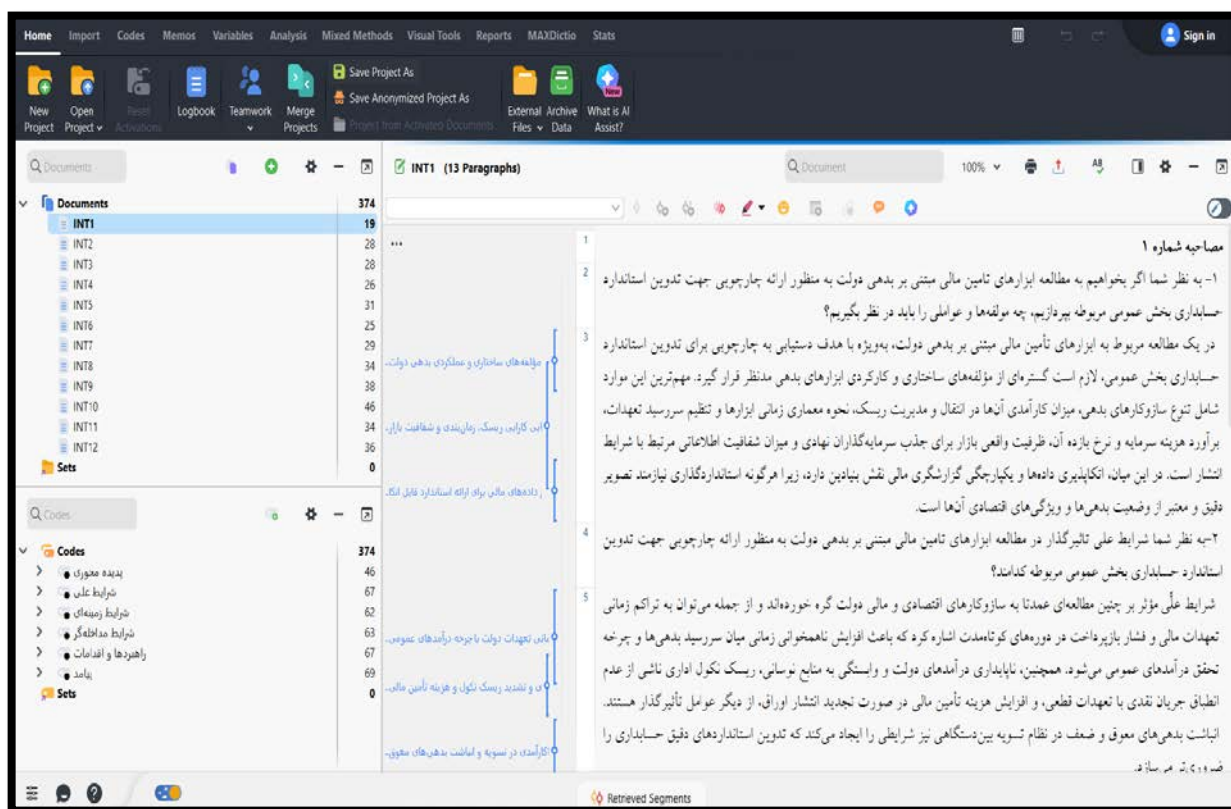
Home Import Codes Memos Variables Analysis Mixed Methods Visual Tools Reports MAXDictio Stats

Sign in

New Project Open Project Reset Activations Logbook Teamwork Merge Projects Save Project As Save Anonymized Project As Project from Activated Documents External Files Archive Data What is AI Assist?

Documents

| Documents | 374 |
|---|---|
| INT1 | 19 |
| INT2 | 28 |
| INT3 | 28 |
| INT4 | 26 |
| INT5 | 31 |
| INT6 | 25 |
| INT7 | 29 |
| INT8 | 34 |
| INT9 | 38 |
| INT10 | 46 |
| INT11 | 34 |
| INT12 | 36 |
| Sets | 0 |

Codes

| Codes | 374 |
|---|---|
| پدیده محوری | 46 |
| شرایط علی | 67 |
| شرایط زمینه‌ای | 62 |
| شرایط مداخله‌گر | 63 |
| راهبردها و اقدامات | 67 |
| پیامد | 69 |
| Sets | 0 |

INT1 (13 Paragraphs)

Document 100%

مؤلفه‌های ساختاری و عملکردی بدهی دولت...
اثر بخشی ریسک، زمان‌بندی و شفافیت بازار...
دادههای مالی برای ارائه استاندارد قابل اتکا...
ناشی تعهدات دولت با چرخه درآمدهای عمومی...
و تشدید ریسک نکول و هزینه تأمین مالی...
کارآمدی در تسویه و انباشت بدهی‌های معوق...

1 مصاحبه شماره ۱

2 ۱- به نظر شما اگر بخواهیم به مطالعه ابزارهای تامین مالی مبتنی بر بدهی دولت به منظور ارائه چارچوبی جهت تدوین استاندارد حسابداری بخش عمومی مربوطه بپردازیم، چه مولفه‌ها و عواملی را باید در نظر بگیریم؟

3 در یک مطالعه مربوط به ابزارهای تأمین مالی مبتنی بر بدهی دولت، بهویژه با هدف دستیابی به چارچوبی برای تدوین استاندارد حسابداری بخش عمومی، لازم است گستره‌ای از مؤلفه‌های ساختاری و کارکردی ابزارهای بدهی مدنظر قرار گیرد. مهم‌ترین این موارد شامل تنوع سازوکارهای بدهی، میزان کارآمدی آنها در انتقال و مدیریت ریسک، نحوه معماری زمانی ابزارها و تنظیم سررسید تعهدات، برآورد هزینه سرمایه و نرخ بازده آن، ظرفیت واقعی بازار برای جذب سرمایه‌گذاران نهادی و میزان شفافیت اطلاعاتی مرتبط با شرایط انتشار است. در این میان، اتکاپذیری داده‌ها و یکپارچگی گزارشگری مالی نقش بنیادین دارد، زیرا هرگونه استانداردگذاری نیازمند تصویر دقیق و معتبر از وضعیت بدهی‌ها و ویژگی‌های اقتصادی آنها است.

4 ۲-به نظر شما شرایط علی تاثیرگذار در مطالعه ابزارهای تامین مالی مبتنی بر بدهی دولت به منظور ارائه چارچوبی جهت تدوین استاندارد حسابداری بخش عمومی مربوطه کدامند؟

5 شرایط علّی مؤثر بر چنین مطالعه‌ای عمدتا به سازوکارهای اقتصادی و مالی دولت گره خورده‌اند و از جمله می‌توان به تراکم زمانی تعهدات مالی و فشار بازپرداخت در دوره‌های کوتاه‌مدت اشاره کرد که باعث افزایش ناهمخوانی زمانی میان سررسید بدهی‌ها و چرخه تحقق درآمدهای عمومی می‌شود. همچنین، ناپایداری درآمدهای دولت و وابستگی به منابع نوسانی، ریسک نکول اداری ناشی از عدم انطباق جریان نقدی با تعهدات قطعی، و افزایش هزینه تأمین مالی در صورت تجدید انتشار اوراق، از دیگر عوامل تأثیرگذار هستند. انباشت بدهی‌های معوق و ضعف در نظام تسویه بین‌دستگاهی نیز شرایطی را ایجاد می‌کند که تدوین استانداردهای دقیق حسابداری را ضروری‌تر می‌سازد.

Retrieved Segments